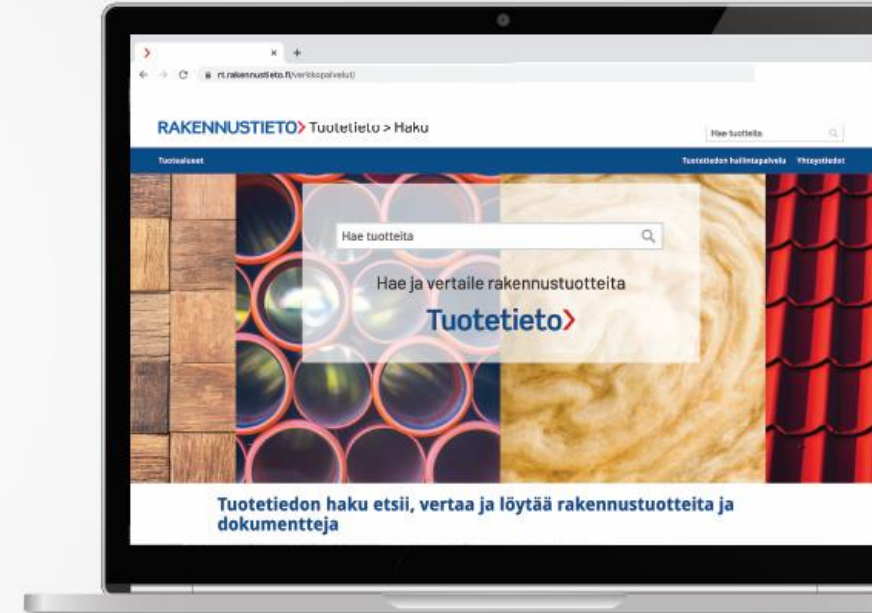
rt.rakennustieto.fi/verkkopalvelut/

RAKENNUSTIETO> Tuotetieto > Haku

Hae tuotteita

Tuotealueet

Tuotetiedon hallintapalvelu Yhteystiedot

Hae tuotteita

Hae ja vertaile rakennustuotteita

Tuotetieto>

Tuotetiedon haku etsii, vertaa ja löytää rakennustuotteita ja dokumentteja